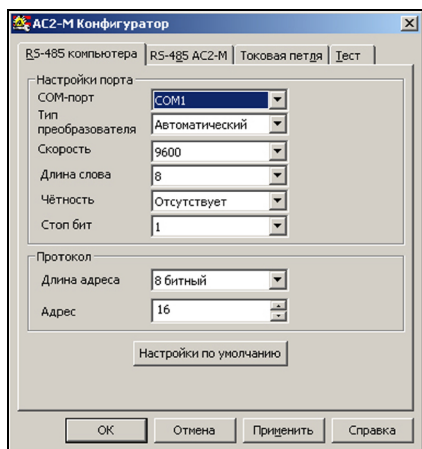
АС2-М Конфигуратор

RS-485 компьютера | RS-485 АС2-М | Токовая петля | Тест

Настройки порта
COM-порт | COM1
Тип преобразователя | Автоматический
Скорость | 9600
Длина слова | 8
Чётность | Отсутствует
Стоп бит | 1

Протокол
Длина адреса | 8 битный
Адрес | 16

Настройки по умолчанию

OK | Отмена | Применить | Справка